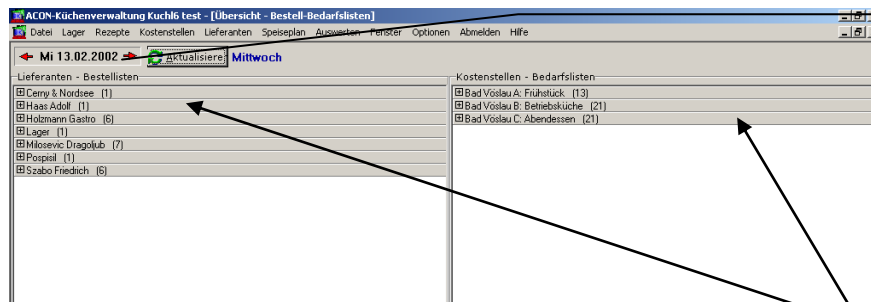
ACON-Küchenverwaltung Kuchl6 test - [Übersicht - Bestell-Bedarfslisten]

Datei Lager Rezepte Kostenstellen Lieferanten Speiseplan Auswerten Fenster Optionen Abmelden Hilfe

Mi 13.02.2002 Aktualisieren Mittwoch

Lieferanten - Bestellisten

Cerny & Nordsee (1)
Haas Adolf (1)
Holzmann Gastro (6)
Lager (1)
Milosevic Dragoljub (7)
Pospisil (1)
Szabo Friedrich (6)

Kostenstellen - Bedarfslisten

Bad Vöslau A: Frühstück (13)
Bad Vöslau B: Betriebsküche (21)
Bad Vöslau C: Abendessen (21)